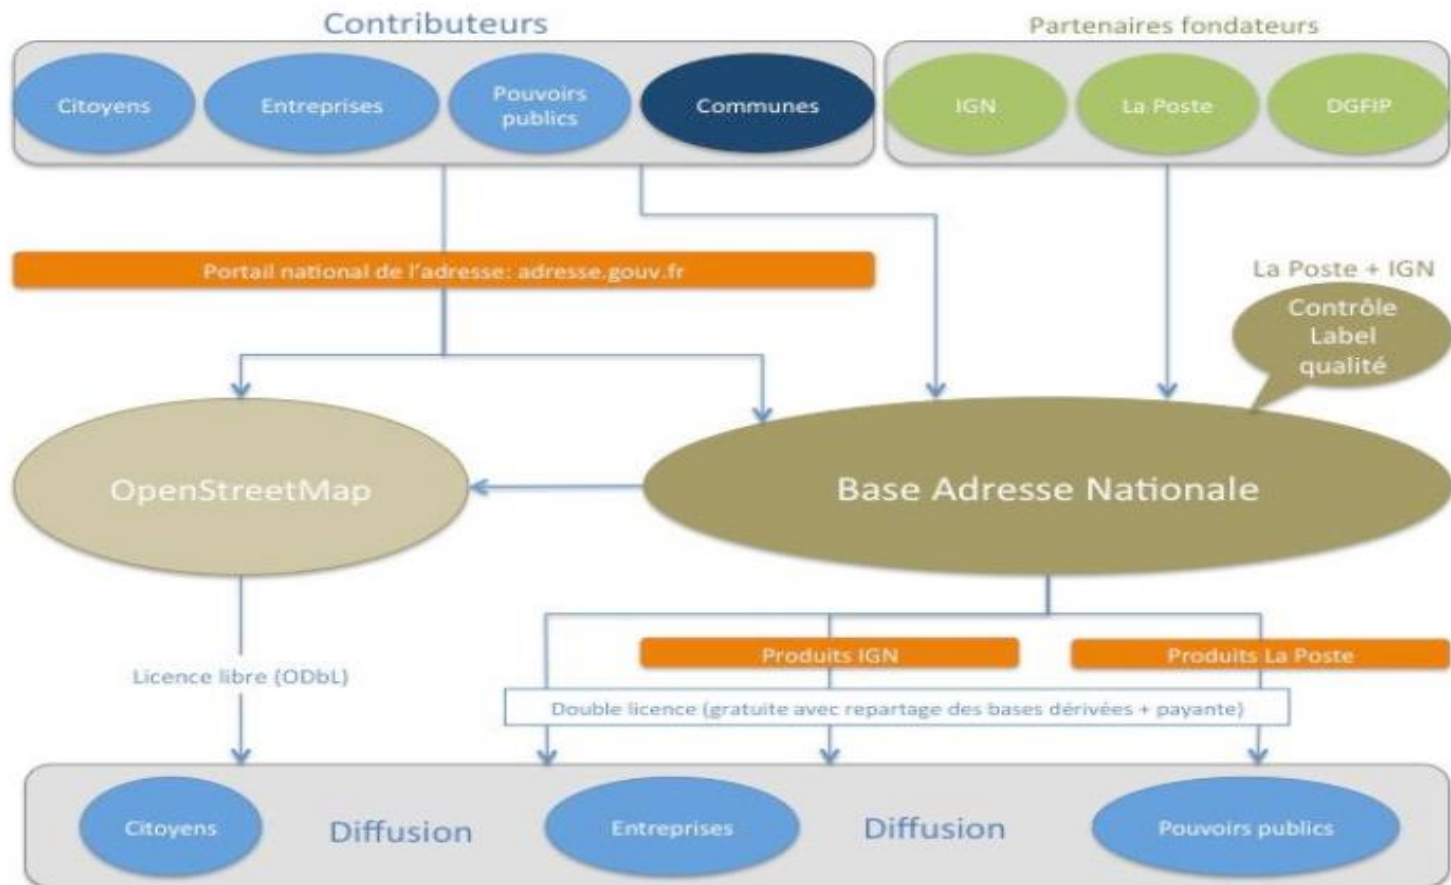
Contributeurs

Citoyens

Entreprises

Pouvoirs publics

Communes

Partenaires fondateurs

IGN

La Poste

DGFIP

Portail national de l'adresse: adresse.gouv.fr

La Poste + IGN

Contrôle Label qualité

OpenStreetMap

Base Adresse Nationale

Produits IGN

Produits La Poste

Licence libre (ODbL)

Double licence (gratuite avec repartage des bases dérivées + payante)

Citoyens

Diffusion

Entreprises

Diffusion

Pouvoirs publics